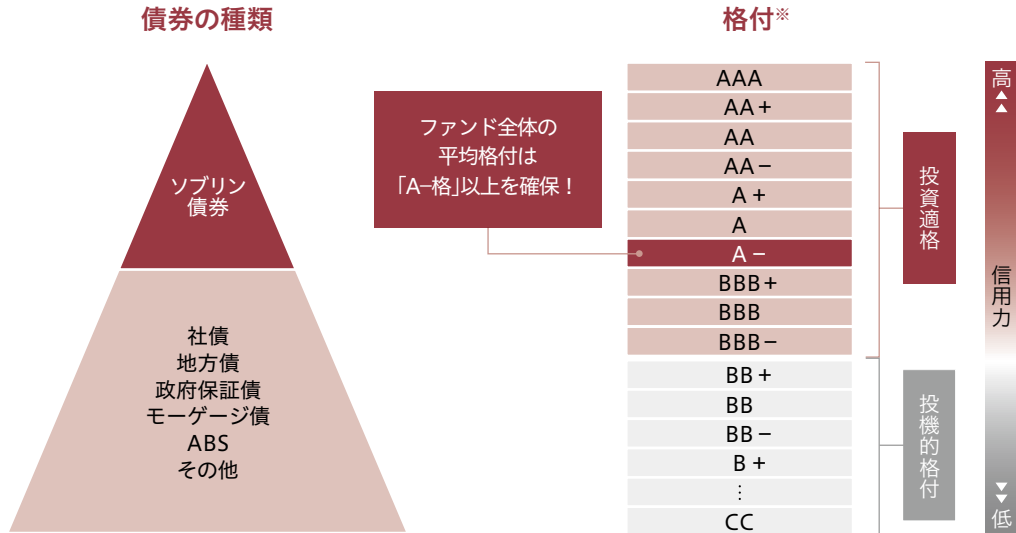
債券の種類

ソブリン債券

社債
地方債
政府保証債
モーゲージ債
ABS
その他

格付※

ファンド全体の平均格付は「A-格」以上を確保！

AAA
AA＋
AA
AA－
A＋
A
A－
BBB＋
BBB
BBB－
BB＋
BB
BB－
B＋
⋮
CC

投資適格

投機的格付

高
信用力
低